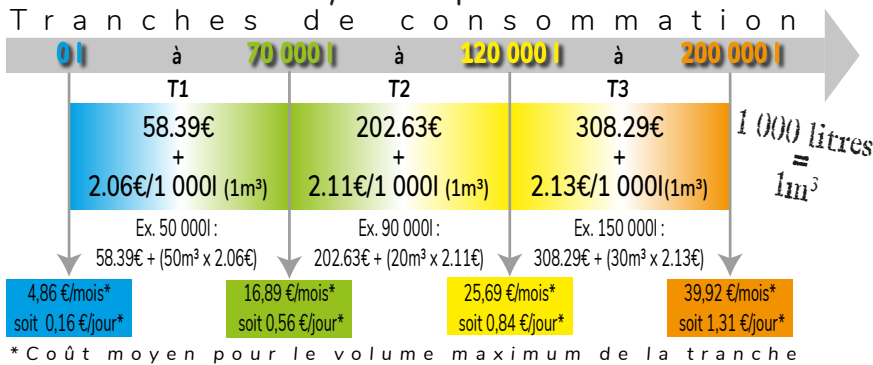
Tranches de consommation

0 l à 70 000 l à 120 000 l à 200 000 l

T1
58.39€
+
2.06€/1 000l (1m³)

T2
202.63€
+
2.11€/1 000l (1m³)

T3
308.29€
+
2.13€/1 000l(1m³)

1 000 litres = 1m³

Ex. 50 000l :
58.39€ + (50m³ x 2.06€)

Ex. 90 000l :
202.63€ + (20m³ x 2.11€)

Ex. 150 000l :
308.29€ + (30m³ x 2.13€)

4,86 €/mois*
soit 0,16 €/jour*

16,89 €/mois*
soit 0,56 €/jour*

25,69 €/mois*
soit 0,84 €/jour*

39,92 €/mois*
soit 1,31 €/jour*

*Coût moyen pour le volume maximum de la tranche